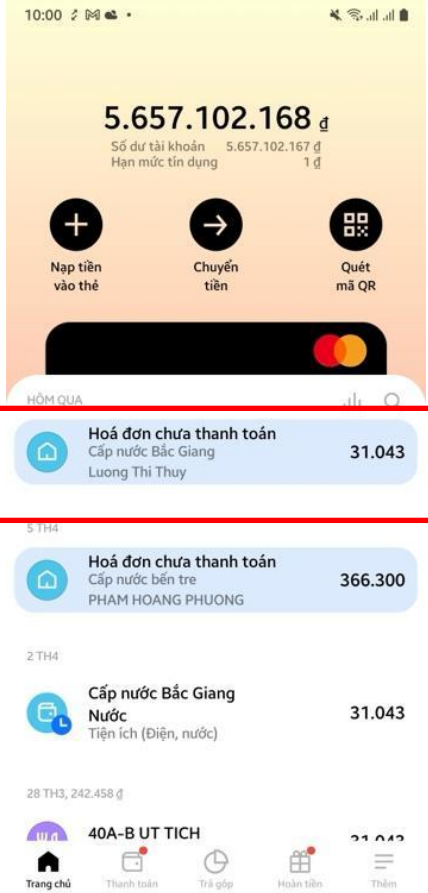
10:00

5.657.102.168 ₫
Số dư tài khoản 5.657.102.167 ₫
Hạn mức tín dụng 1 ₫

Nạp tiền vào thẻ

Chuyển tiền

Quét mã QR

HÔM QUA

Hoá đơn chưa thanh toán
Cấp nước Bắc Giang
Luong Thi Thuy
31.043

5 TH4

Hoá đơn chưa thanh toán
Cấp nước bến tre
PHAM HOANG PHUONG
366.300

2 TH4

Cấp nước Bắc Giang
Nước
Tiện ích (Điện, nước)
31.043

28 TH3, 242.458 ₫

40A-B UT TICH
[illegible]

Trang chủ
Thanh toán
Trả góp
Hoàn tiền
Thêm